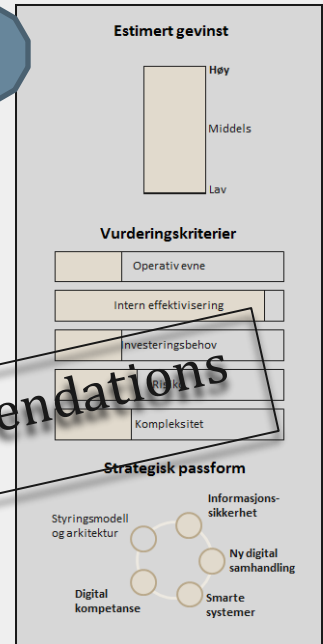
Estimert gevinst

Høy

Middels

Lav

Vurderingskriterier

Operativ evne

Intern effektivisering

Investeringsbehov

Risiko

Kompleksitet

endations

Strategisk passform

Informasjonssikkerhet

Styringsmodell og arkitektur

Ny digital samhandling

Digital kompetanse

Smarte systemer